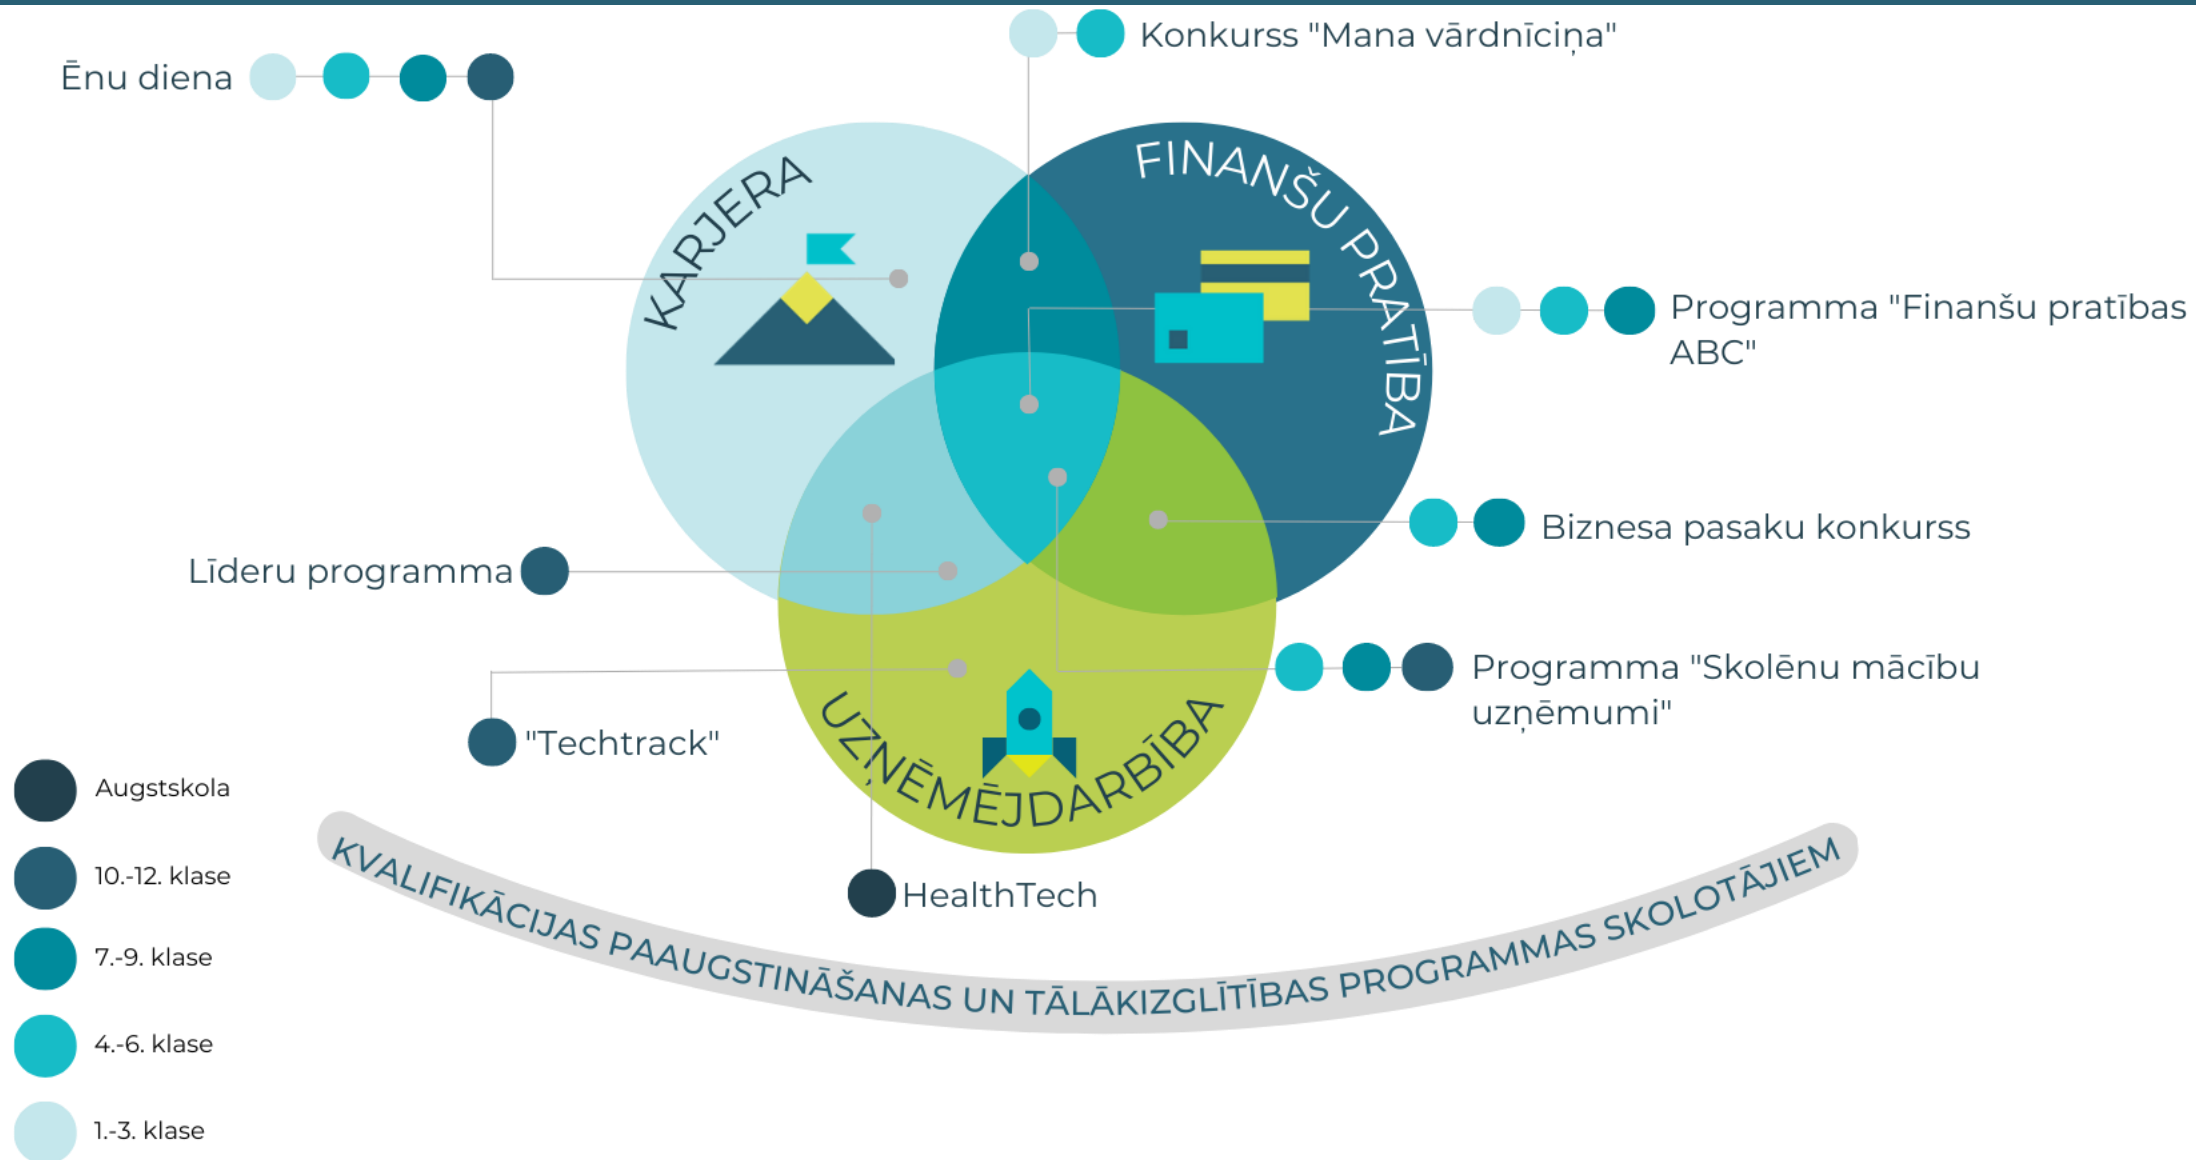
Ēnu diena

Konkurss "Mana vārdnīciņa"

KARJERA

FINANŠU PRATĪBA

Programma "Finanšu pratības ABC"

Biznesa pasaku konkurss

Līderu programma

Programma "Skolēnu mācību uzņēmumi"

"Techtrack"

UZŅĒMĒJDARBĪBA

HealthTech

KVALIFIKĀCIJAS PAAUGSTINĀŠANAS UN TĀLĀKIZGLĪTĪBAS PROGRAMMAS SKOLOTĀJIEM

Augstskola

10.-12. klase

7.-9. klase

4.-6. klase

1.-3. klase